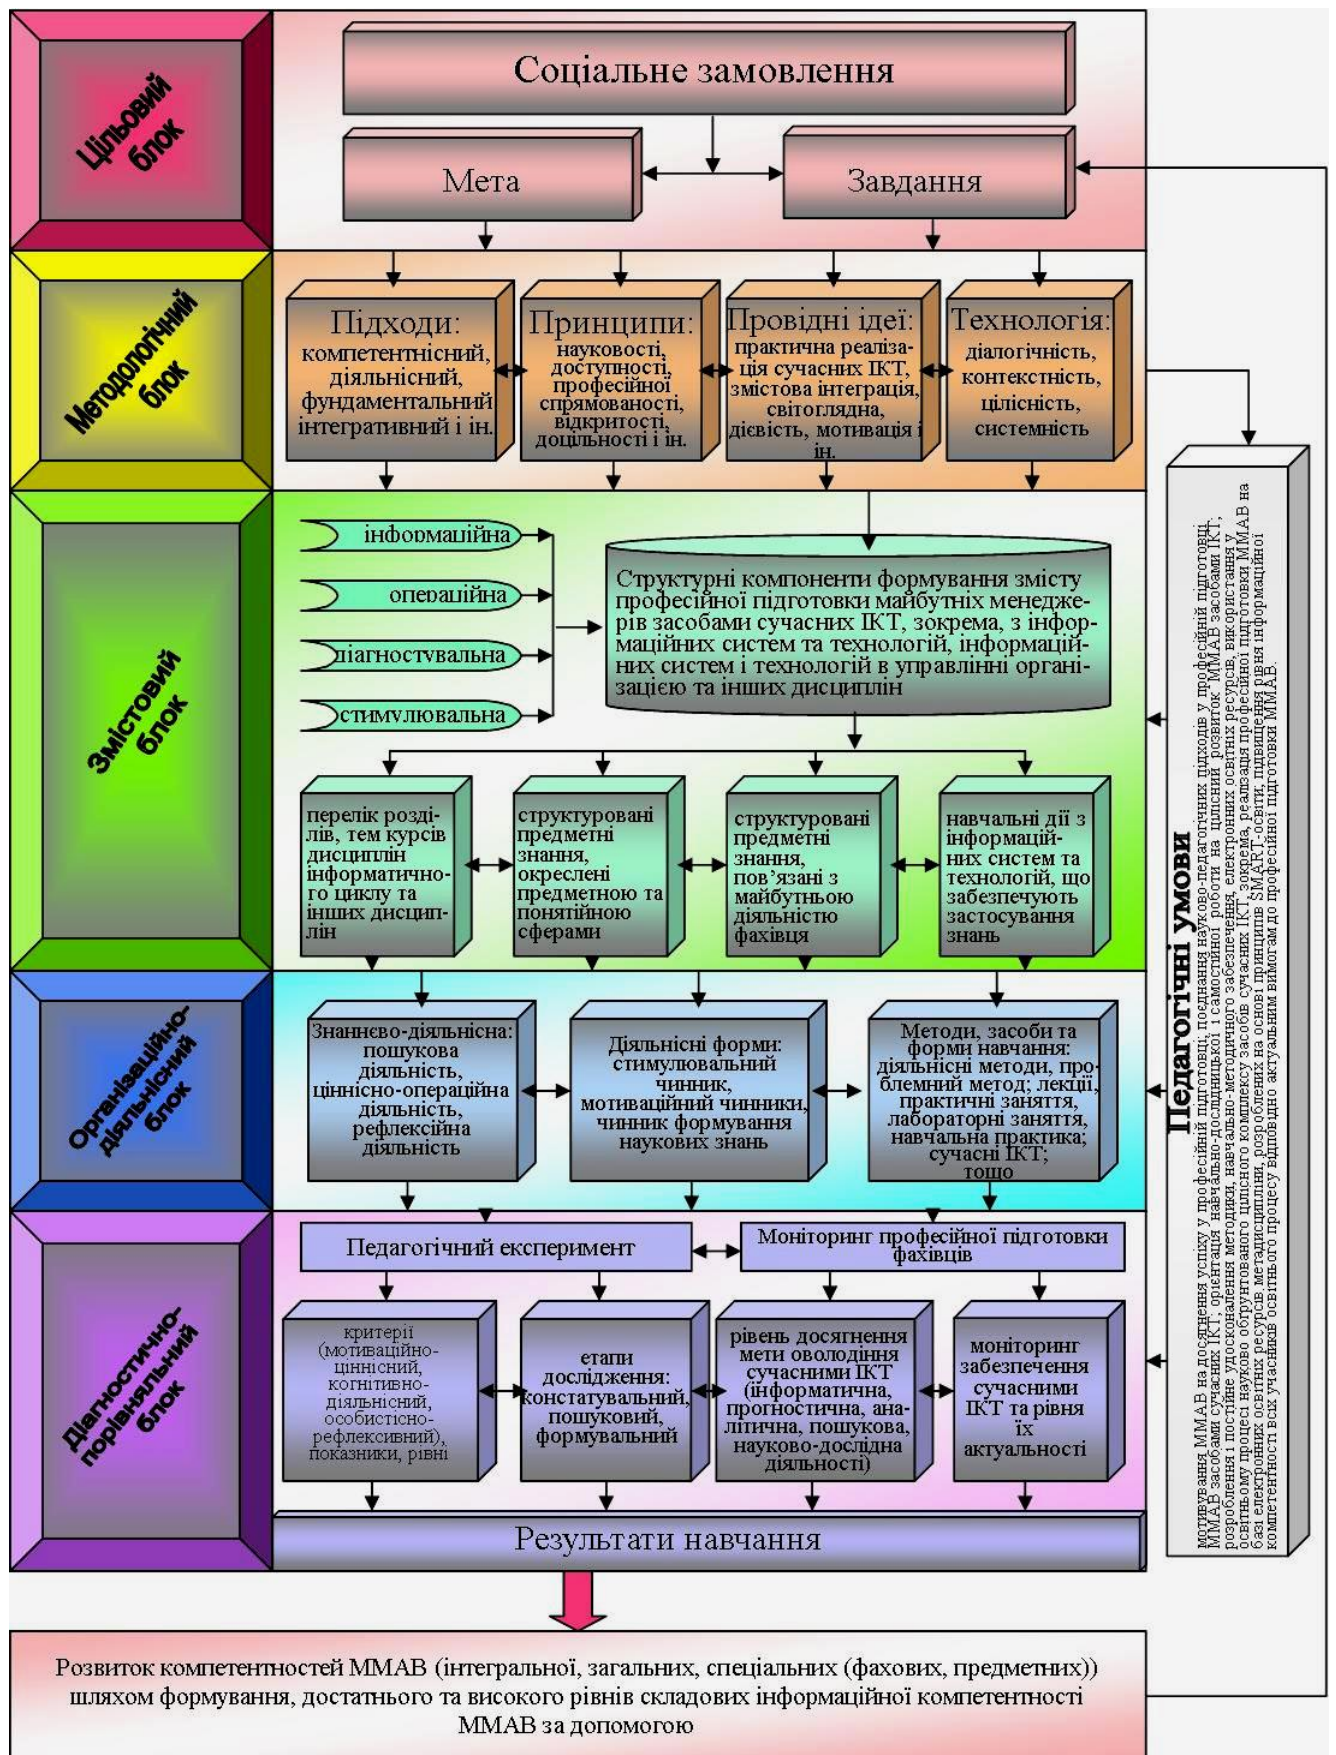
Цільовий блок

Соціальне замовлення

Мета

Завдання

Методологічний блок

Підходи: компетентнісний, діяльнісний, фундаментальний інтегративний і ін.

Принципи: науковості, доступності, професійної спрямованості, відкритості, доцільності і ін.

Провідні ідеї: практична реалізація сучасних ІКТ, змістова інтеграція, світоглядна, дієвість, мотивація і ін.

Технологія: діалогічність, контекстність, цілісність, системність

Змістовий блок

інформаційна

операційна

діагностувальна

стимулювальна

Структурні компоненти формування змісту професійної підготовки майбутніх менеджерів засобами сучасних ІКТ, зокрема, з інформаційних систем та технологій, інформаційних систем і технологій в управлінні організацією та інших дисциплін

перелік розділів, тем курсів дисциплін інформатичного циклу та інших дисциплін

структуровані предметні знання, окреслені предметною та понятійною сферами

структуровані предметні знання, пов'язані з майбутньою діяльністю фахівця

навчальні дії з інформаційних систем та технологій, що забезпечують застосування знань

Організаційно-діяльнісний блок

Знаннєво-діяльнісна: пошукова діяльність, ціннісно-операційна діяльність, рефлексійна діяльність

Діяльнісні форми: стимулювальний чинник, мотиваційний чинники, чинник формування наукових знань

Методи, засоби та форми навчання: діяльнісні методи, проблемний метод; лекції, практичні заняття, лабораторні заняття, навчальна практика; сучасні ІКТ; тощо

Діагностично-порівняльний блок

Педагогічний експеримент

Моніторинг професійної підготовки фахівців

критерії (мотиваційно-ціннісний, когнітивно-діяльнісний, особистісно-рефлексивний), показники, рівні

етапи дослідження: констатувальний, пошуковий, формувальний

рівень досягнення мети оволодіння сучасними ІКТ (інформатична, прогностична, аналітична, пошукова, науково-дослідна діяльності)

моніторинг забезпечення сучасними ІКТ та рівня їх актуальності

Результати навчання

Педагогічні умови

мотивування ММАВ на досягнення успіху у професійній підготовці; поєднання науково-педагогічних підходів у професійній підготовці ММАВ засобами сучасних ІКТ, орієнтація навчально-дослідницької і самостійної роботи на цілісний розвиток ММАВ засобами ІКТ; розроблення і постійне удосконалення методики, навчально-методичного забезпечення, електронних освітніх ресурсів, використання у освітньому процесі науково обґрунтованого цілісного комплексу засобів сучасних ІКТ, зокрема, реалізація професійної підготовки ММАВ на базі електронних освітніх ресурсів метадисципліни, розроблених на основі принципів SMART-освіти, підвищення рівня інформаційної компетентності всіх учасників освітнього процесу відповідно актуальним вимогам до професійної підготовки ММАВ.

Розвиток компетентностей ММАВ (інтегральної, загальних, спеціальних (фахових, предметних)) шляхом формування, достатнього та високого рівнів складових інформаційної компетентності ММАВ за допомогою